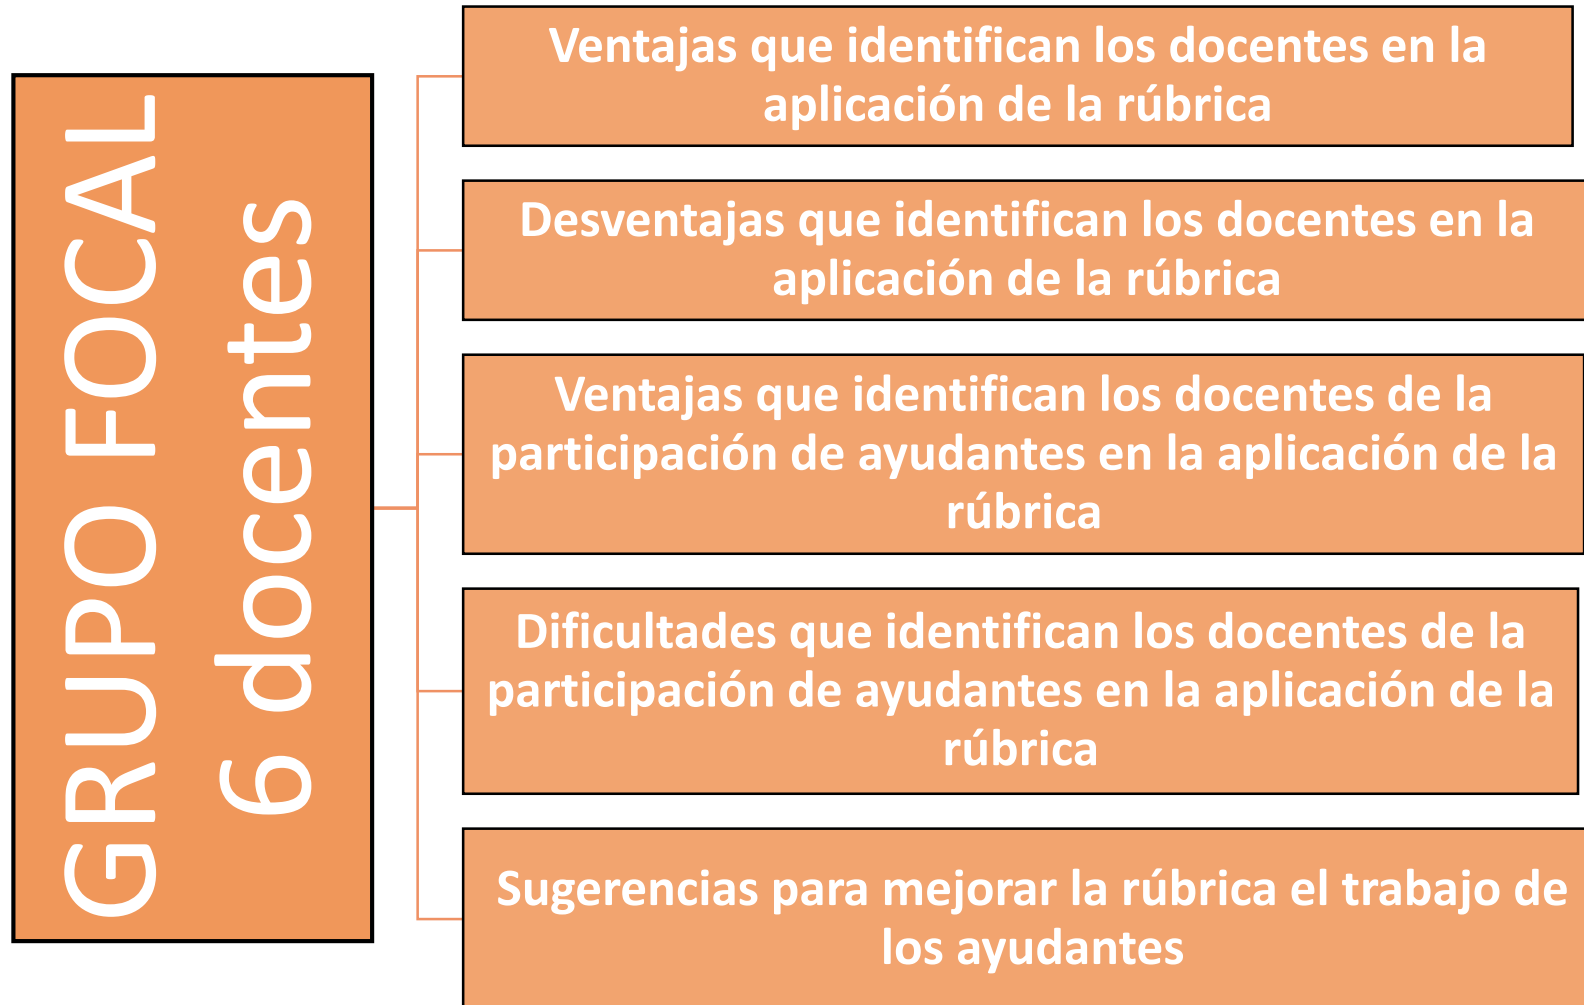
GRUPO FOCAL
6 docentes

Ventajas que identifican los docentes en la aplicación de la rúbrica

Desventajas que identifican los docentes en la aplicación de la rúbrica

Ventajas que identifican los docentes de la participación de ayudantes en la aplicación de la rúbrica

Dificultades que identifican los docentes de la participación de ayudantes en la aplicación de la rúbrica

Sugerencias para mejorar la rúbrica el trabajo de los ayudantes